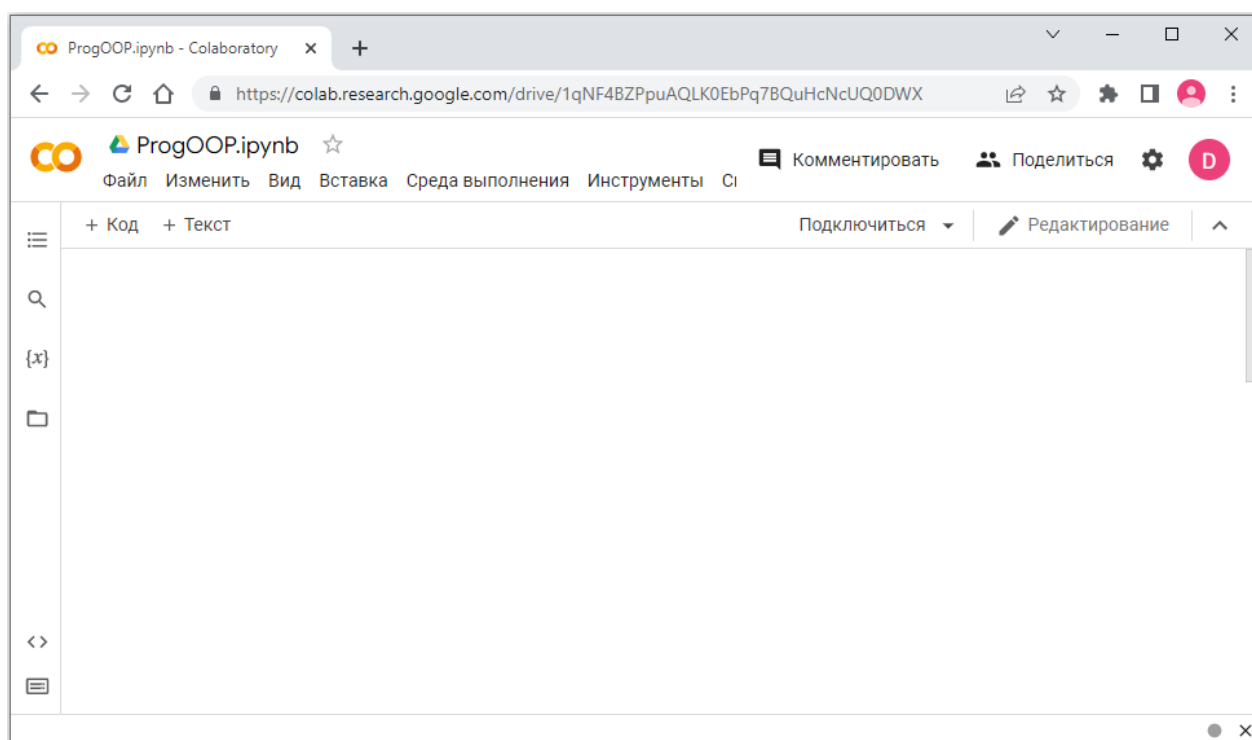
CO ProgOOP.ipynb - Colaboratory ×
+
https://colab.research.google.com/drive/1qNF4BZPpuAQLK0EbPq7BQuHcNcUQ0DWX
CO
ProgOOP.ipynb
Файл Изменить Вид Вставка Среда выполнения Инструменты Сі
Комментировать
Поделиться
D
+ Код + Текст
Подключиться
Редактирование
$\{x\}$
<>
×